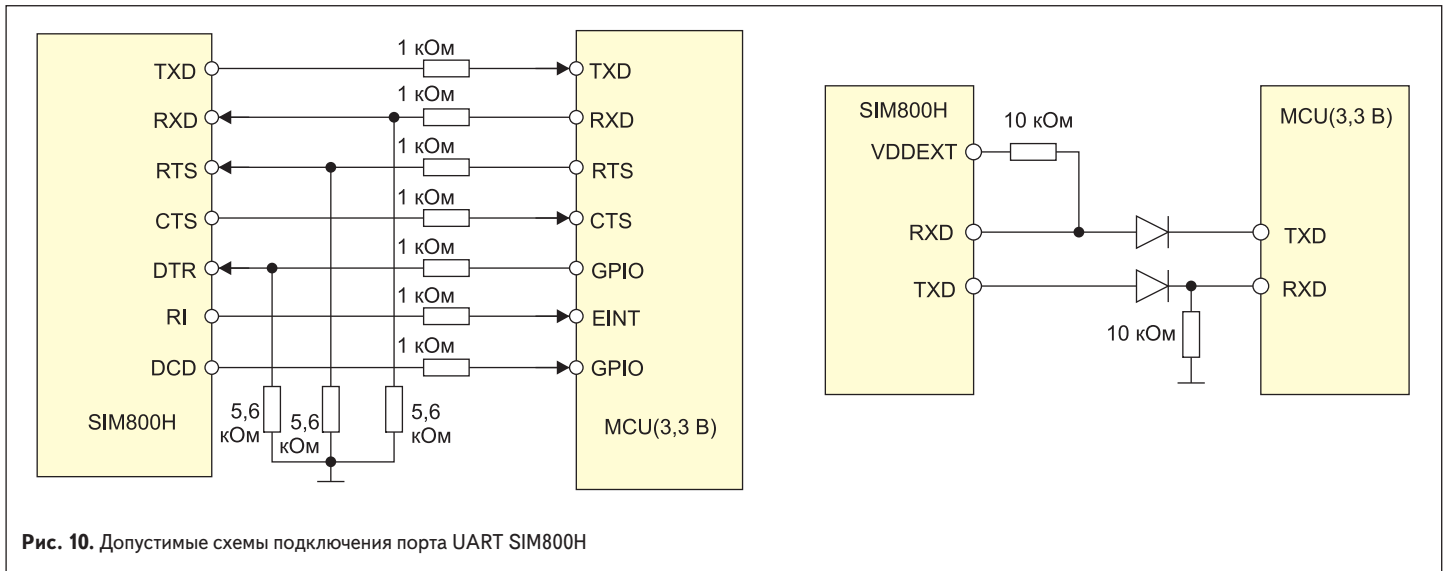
TXD
RXD
RTS
CTS
DTR
RI
DCD
SIM800H

1 кОм
1 кОм
1 кОм
1 кОм
1 кОм
1 кОм
1 кОм

5,6 кОм
5,6 кОм
5,6 кОм

TXD
RXD
RTS
CTS
GPIO
EINT
GPIO
MCU(3,3 В)

SIM800H
VDDEXT
RXD
TXD
10 кОм
10 кОм
MCU(3,3 В)
TXD
RXD

**Рис. 10.** Допустимые схемы подключения порта UART SIM800H